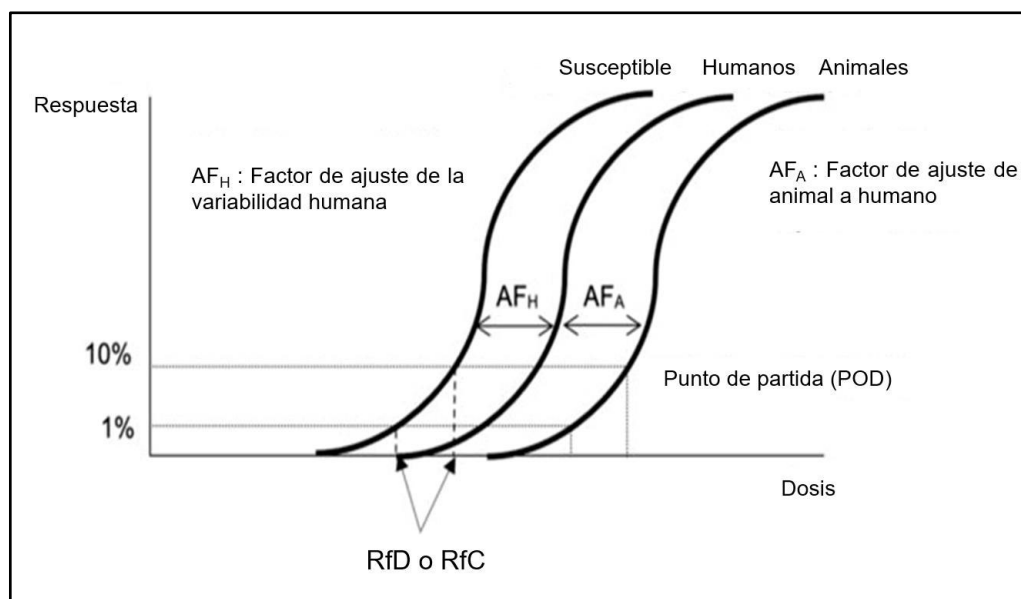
Susceptible Humanos Animales

Respuesta

$AF_H$ : Factor de ajuste de la variabilidad humana

$AF_A$ : Factor de ajuste de animal a humano

$AF_H$

$AF_A$

10%

Punto de partida (POD)

1%

Dosis

RfD o RfC